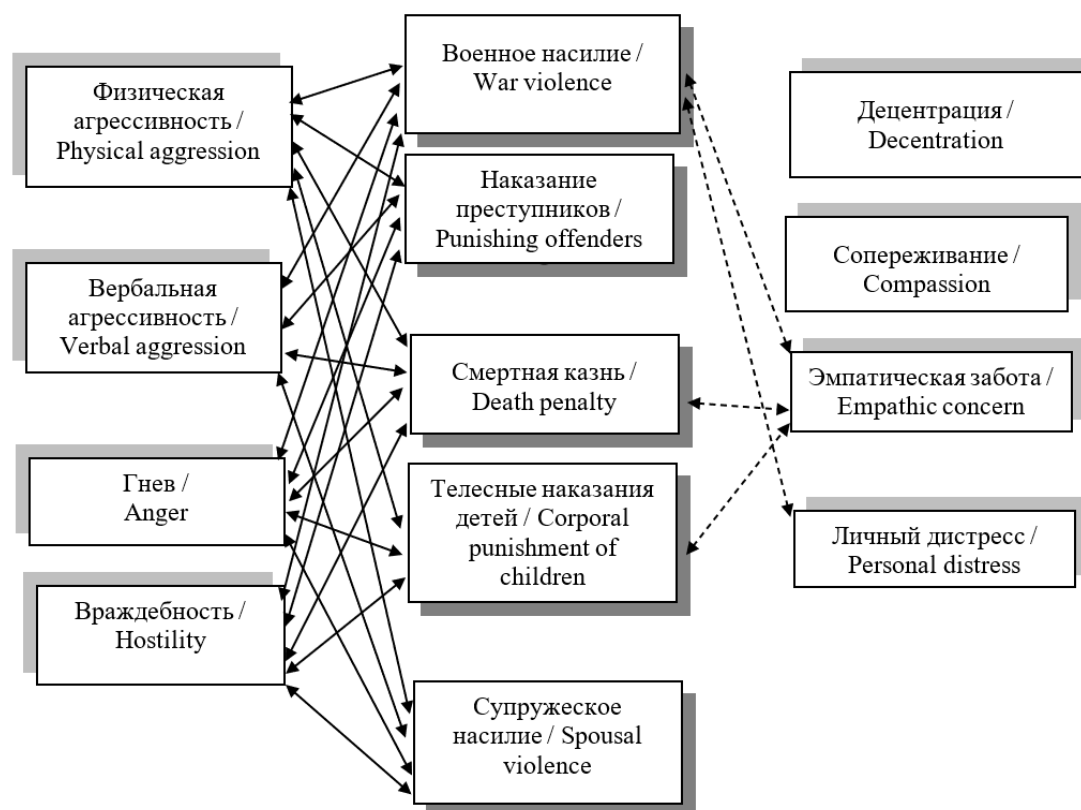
Физическая агрессивность / Physical aggression

Вербальная агрессивность / Verbal aggression

Гнев / Anger

Враждебность / Hostility

Военное насилие / War violence

Наказание преступников / Punishing offenders

Смертная казнь / Death penalty

Телесные наказания детей / Corporal punishment of children

Супружеское насилие / Spousal violence

Децентрация / Decentration

Сопереживание / Compassion

Эмпатическая забота / Empathic concern

Личный дистресс / Personal distress